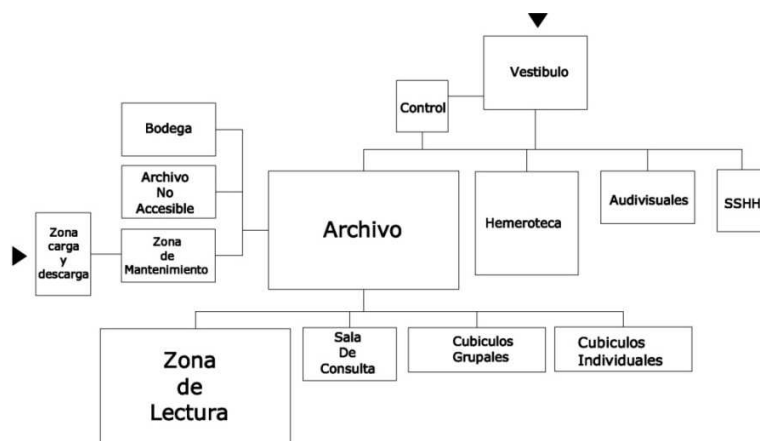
Vestibulo

Control

Bodega

Archivo No Accesible

Zona carga y descarga

Zona de Mantenimiento

Archivo

Hemeroteca

Audivisuales

SSHH

Zona de Lectura

Sala De Consulta

Cubiculos Grupales

Cubiculos Individuales